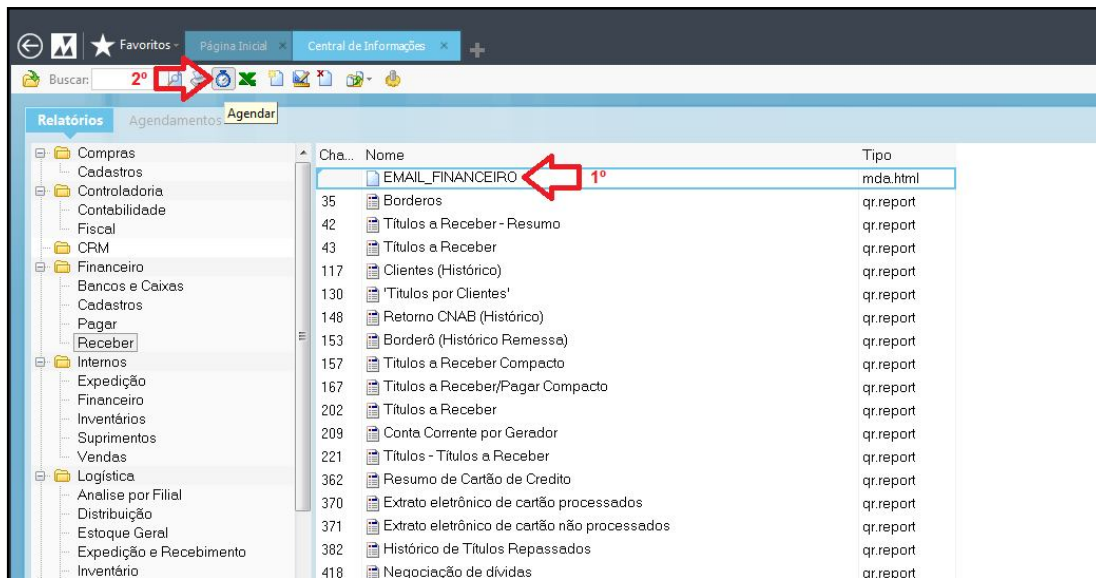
Favoritos · Página Inicial × Central de Informações × +

Buscar: 2º Agendar

Relatórios Agendamentos

Compras
Cadastros
Controladoria
Contabilidade
Fiscal
CRM
Financeiro
Bancos e Caixas
Cadastros
Pagar
Receber
Internos
Expedição
Financeiro
Inventários
Suprimentos
Vendas
Logística
Analise por Filial
Distribuição
Estoque Geral
Expedição e Recebimento
Inventário

| Cha... | Nome | Tipo |
|---|---|---|
| | EMAIL_FINANCEIRO 1º | mda.html |
| 35 | Borderos | qr.report |
| 42 | Títulos a Receber - Resumo | qr.report |
| 43 | Títulos a Receber | qr.report |
| 117 | Clientes (Histórico) | qr.report |
| 130 | 'Titulos por Clientes' | qr.report |
| 148 | Retorno CNAB (Histórico) | qr.report |
| 153 | Borderô (Histórico Remessa) | qr.report |
| 157 | Titulos a Receber Compacto | qr.report |
| 167 | Titulos a Receber/Pagar Compacto | qr.report |
| 202 | Títulos a Receber | qr.report |
| 209 | Conta Corrente por Gerador | qr.report |
| 221 | Títulos - Títulos a Receber | qr.report |
| 362 | Resumo de Cartão de Credito | qr.report |
| 370 | Extrato eletrônico de cartão processados | qr.report |
| 371 | Extrato eletrônico de cartão não processados | qr.report |
| 382 | Histórico de Títulos Repassados | qr.report |
| 418 | Negociação de dívidas | qr.report |